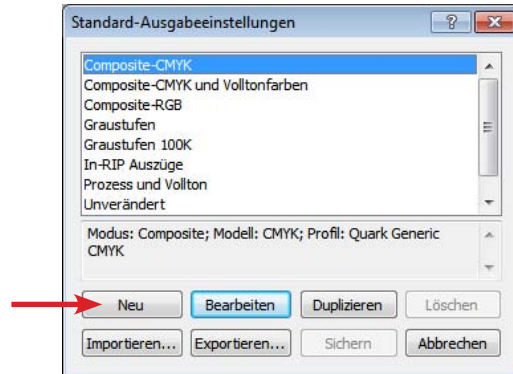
Standard-Ausgabeeinstellungen

?

Composite-CMYK
Composite-CMYK und Volltonfarben
Composite-RGB
Graustufen
Graustufen 100K
In-RIP Auszüge
Prozess und Vollton
Unverändert

Modus: Composite; Modell: CMYK; Profil: Quark Generic CMYK

Neu
Bearbeiten
Duplizieren
Löschen
Importieren...
Exportieren...
Sichern
Abbrechen